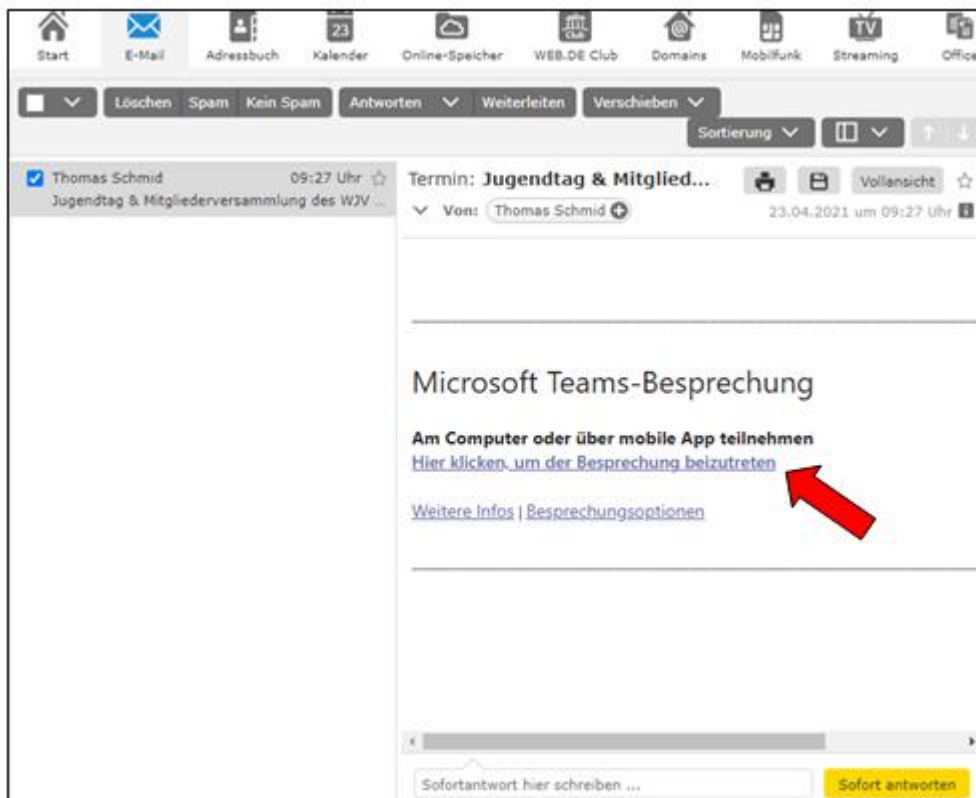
Start E-Mail Adressbuch 23 Kalender Online-Speicher WEB.DE Club Domains Mobilfunk TV Streaming Office

Löschen Spam Kein Spam Antworten Weiterleiten Verschieben

Sortierung

Thomas Schmid 09:27 Uhr
Jugendtag & Mitgliederversammlung des WJV ...

Termin: Jugendtag & Mitglied... Vollansicht
Von: Thomas Schmid 23.04.2021 um 09:27 Uhr

Microsoft Teams-Besprechung

Am Computer oder über mobile App teilnehmen
Hier klicken, um der Besprechung beizutreten

Weitere Infos | Besprechungsoptionen

Sofortantwort hier schreiben ... Sofort antworten